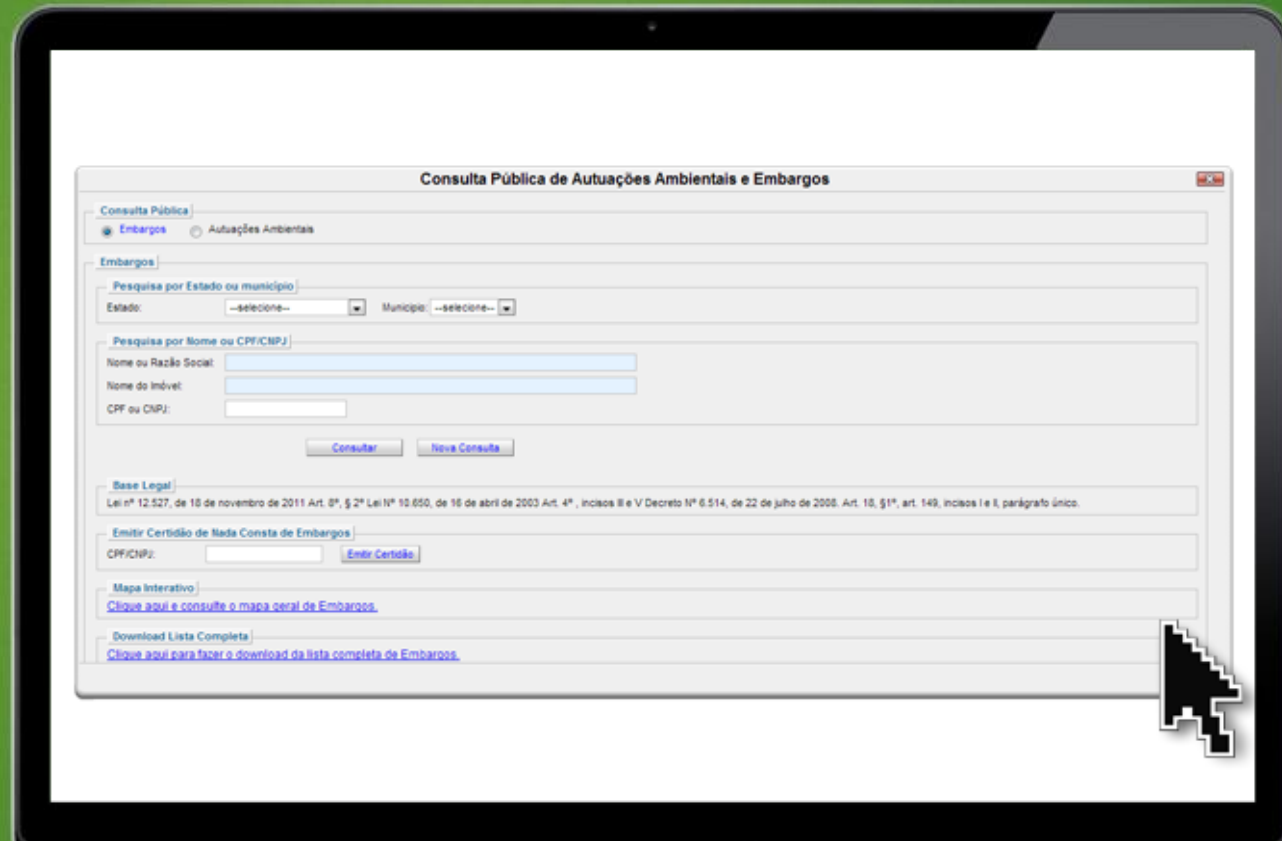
Consulta Pública de Autuações Ambientais e Embargos

Consulta Pública
Embargos
Autuações Ambientais

Embargos

Pesquisa por Estado ou município
Estado: --selecione--
Município: --selecione--

Pesquisa por Nome ou CPF/CNPJ
Nome ou Razão Social:
Nome do Imóvel:
CPF ou CNPJ:

Consultar
Nova Consulta

Base Legal
Lei nº 12.527, de 18 de novembro de 2011 Art. 8º, § 2º Lei Nº 10.650, de 16 de abril de 2003 Art. 4º , incisos III e V Decreto Nº 6.514, de 22 de julho de 2008. Art. 18, §1º, art. 149, incisos I e II, parágrafo único.

Emitir Certidão de Nada Consta de Embargos
CPF/CNPJ:
Emitir Certidão

Mapa Interativo
Clique aqui e consulte o mapa geral de Embargos.

Download Lista Completa
Clique aqui para fazer o download da lista completa de Embargos.